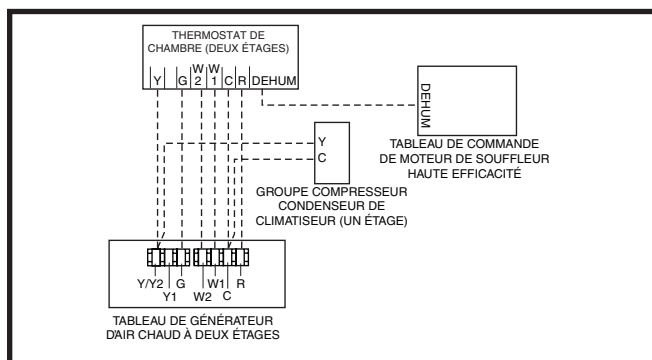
THERMOSTAT DE CHAMBRE (DEUX ÉTAGES)

Y G W2 W1 C R DEHUM

DEHUM

TABLEAU DE COMMANDE DE MOTEUR DE SOUFFLEUR HAUTE EFFICACITÉ

Y
C

GROUPE COMPRESSEUR CONDENSEUR DE CLIMATISEUR (UN ÉTAGE)

Y/Y2 G W1 R
Y1 W2 C

TABLEAU DE GÉNÉRATEUR D'AIR CHAUD À DEUX ÉTAGES